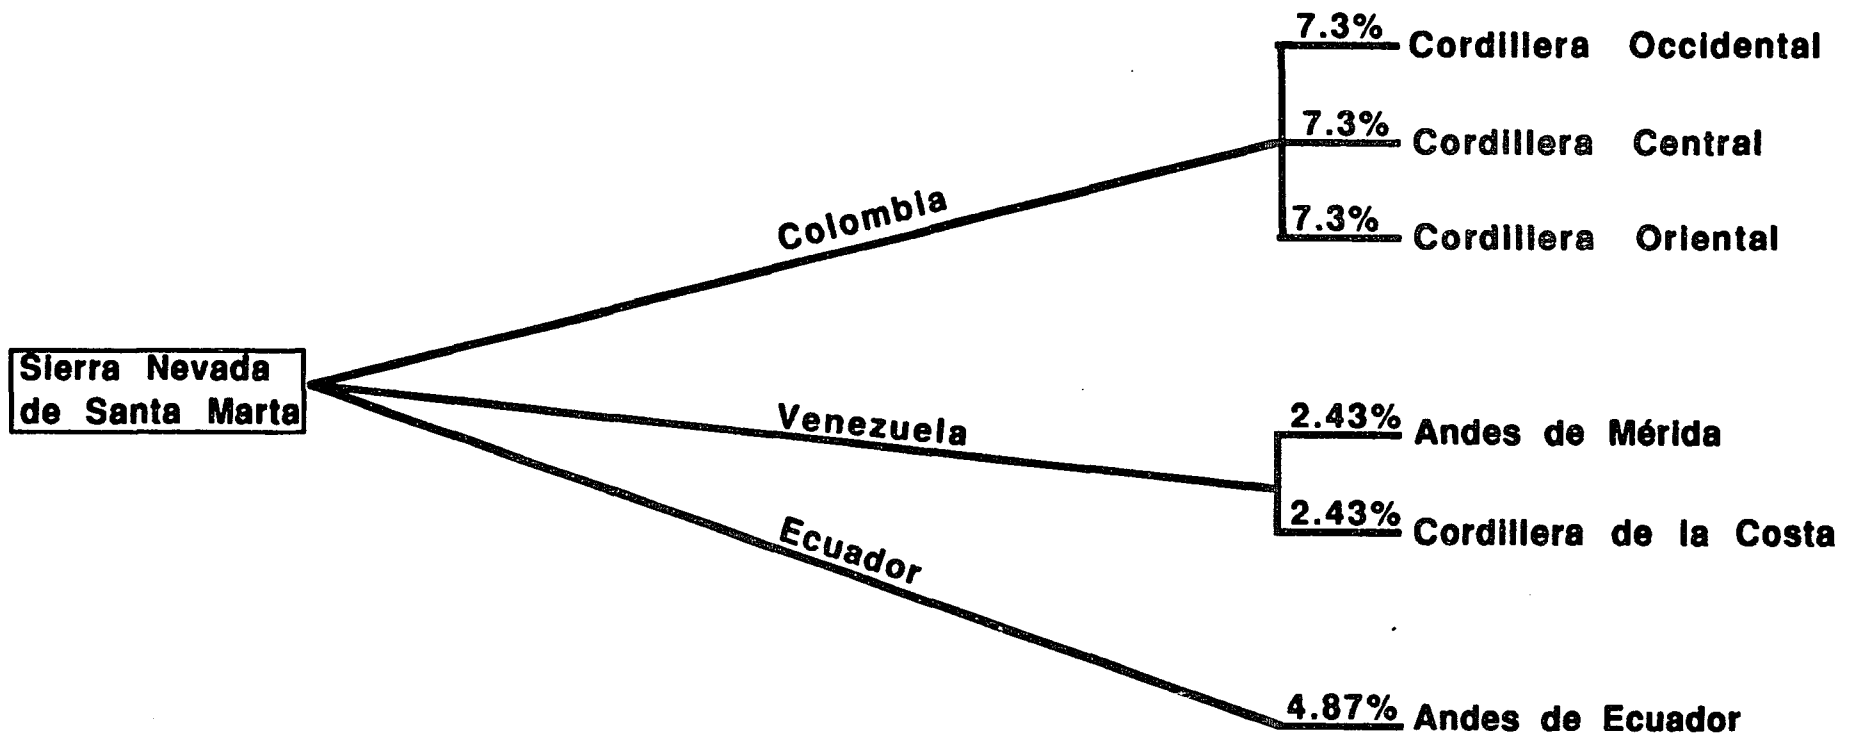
Sierra Nevada de Santa Marta

Colombia

7.3% Cordillera Occidental

7.3% Cordillera Central

7.3% Cordillera Oriental

Venezuela

2.43% Andes de Mérida

2.43% Cordillera de la Costa

Ecuador

4.87% Andes de Ecuador